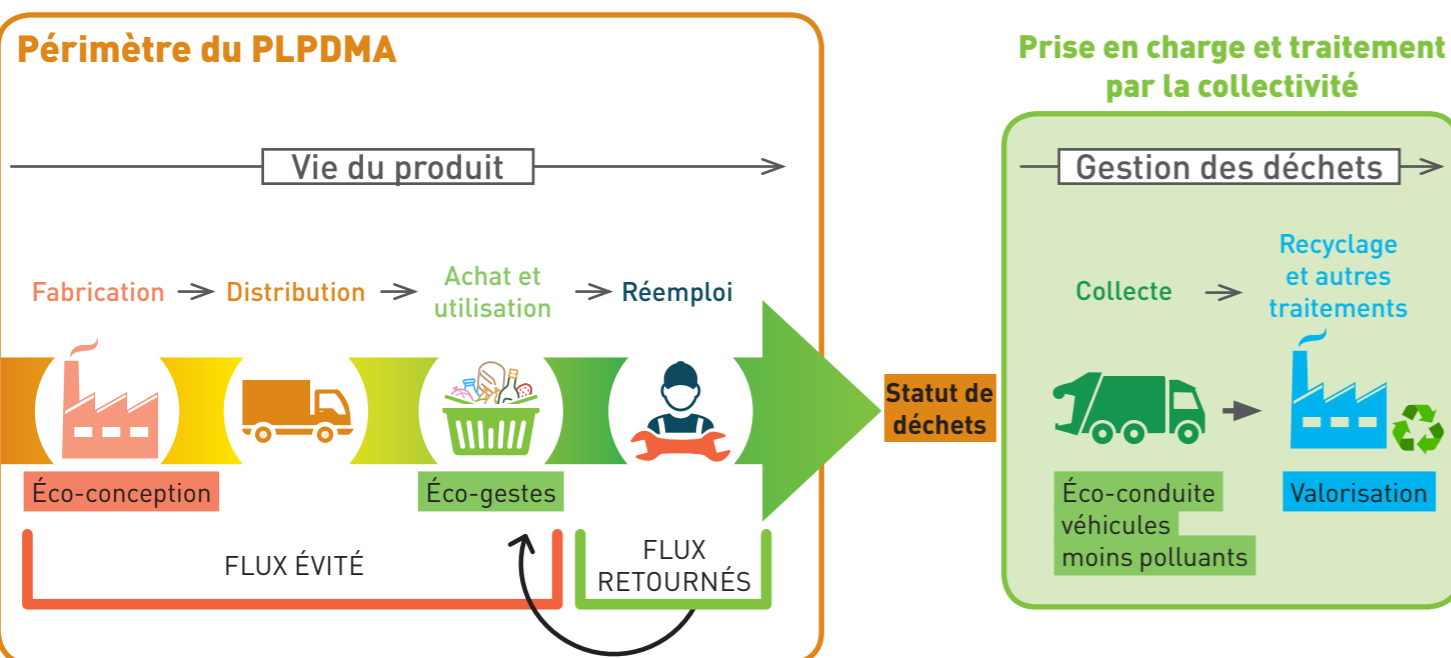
Périmètre du PLPDMA

Vie du produit

Fabrication → Distribution → Achat et utilisation → Réemploi

Éco-conception

Éco-gestes

FLUX ÉVITÉ

FLUX RETOURNÉS

Statut de déchets

Prise en charge et traitement par la collectivité

Gestion des déchets

Collecte → Recyclage et autres traitements

Éco-conduite véhicules moins polluants

Valorisation